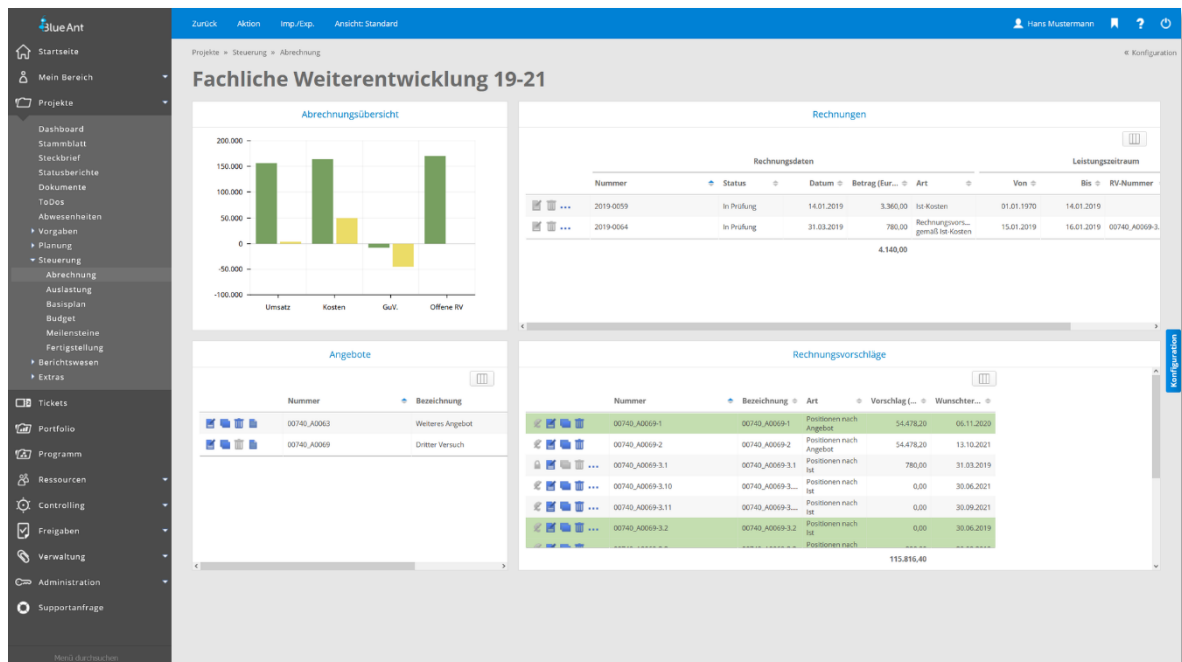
BlueAnt

Zurück Aktion Imp./Exp. Ansicht: Standard

Hans Mustermann ?

Startseite
Mein Bereich
Projekte
Dashboard
Stammblatt
Steckbrief
Statusberichte
Dokumente
ToDos
Abwesenheiten
Vorgaben
Planung
Steuerung
Abrechnung
Auslastung
Basisplan
Budget
Meilensteine
Fertigstellung
Berichtswesen
Extras
Tickets
Portfolio
Programm
Ressourcen
Controlling
Freigaben
Verwaltung
Administration
Supportanfrage

Menü durchsuchen

Projekte » Steuerung » Abrechnung

« Konfiguration

Fachliche Weiterentwicklung 19-21

Abrechnungsübersicht

200.000
150.000
100.000
50.000
0
-50.000
-100.000

Umsatz Kosten GuV. Offene RV

Rechnungen

Rechnungsdaten Leistungszeitraum

| | Nummer | Status | Datum | Betrag (Eur... | Art | Von | Bis | RV-Nummer |
|---|---|---|---|---|---|---|---|---|
| ... | 2019-0059 | In Prüfung | 14.01.2019 | 3.360,00 | Ist-Kosten | 01.01.1970 | 14.01.2019 | |
| ... | 2019-0064 | In Prüfung | 31.03.2019 | 780,00 | Rechnungsvors... gemäß Ist-Kosten | 15.01.2019 | 16.01.2019 | 00740_A0069-3. |
| | | | | 4.140,00 | | | | |

Angebote

| | Nummer | Bezeichnung |
|---|---|---|
| | 00740_A0063 | Weiteres Angebot |
| | 00740_A0069 | Dritter Versuch |

Rechnungsvorschläge

| | Nummer | Bezeichnung | Art | Vorschlag (... | Wunschter... |
|---|---|---|---|---|---|
| | 00740_A0069-1 | 00740_A0069-1 | Positionen nach Angebot | 54.478,20 | 06.11.2020 |
| | 00740_A0069-2 | 00740_A0069-2 | Positionen nach Angebot | 54.478,20 | 13.10.2021 |
| ... | 00740_A0069-3.1 | 00740_A0069-3.1 | Positionen nach Ist | 780,00 | 31.03.2019 |
| ... | 00740_A0069-3.10 | 00740_A0069-3.... | Positionen nach Ist | 0,00 | 30.06.2021 |
| ... | 00740_A0069-3.11 | 00740_A0069-3.... | Positionen nach Ist | 0,00 | 30.09.2021 |
| ... | 00740_A0069-3.2 | 00740_A0069-3.2 | Positionen nach Ist | 0,00 | 30.06.2019 |
| | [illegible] | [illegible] | Positionen nach | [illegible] | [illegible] |
| | | | | 115.816,40 | |

Konfiguration